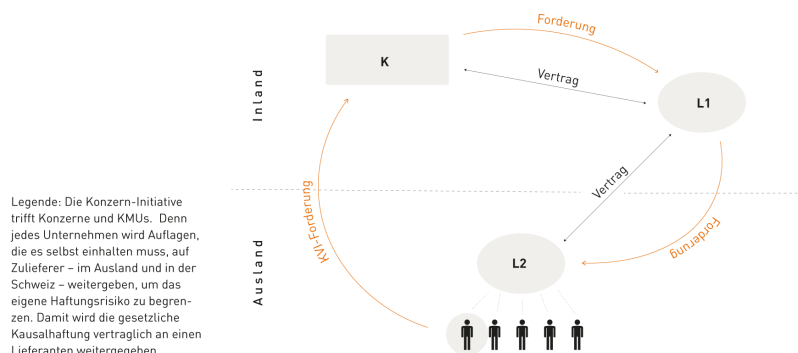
Inland

K

Forderung

Vertrag

L1

Vertrag

KVI-Forderung

Forderung

Ausland

L2

Legende: Die Konzern-Initiative trifft Konzerne und KMUs. Denn jedes Unternehmen wird Auflagen, die es selbst einhalten muss, auf Zulieferer – im Ausland und in der Schweiz – weitergeben, um das eigene Haftungsrisiko zu begrenzen. Damit wird die gesetzliche Kausalhaftung vertraglich an einen Lieferanten weitergegeben.